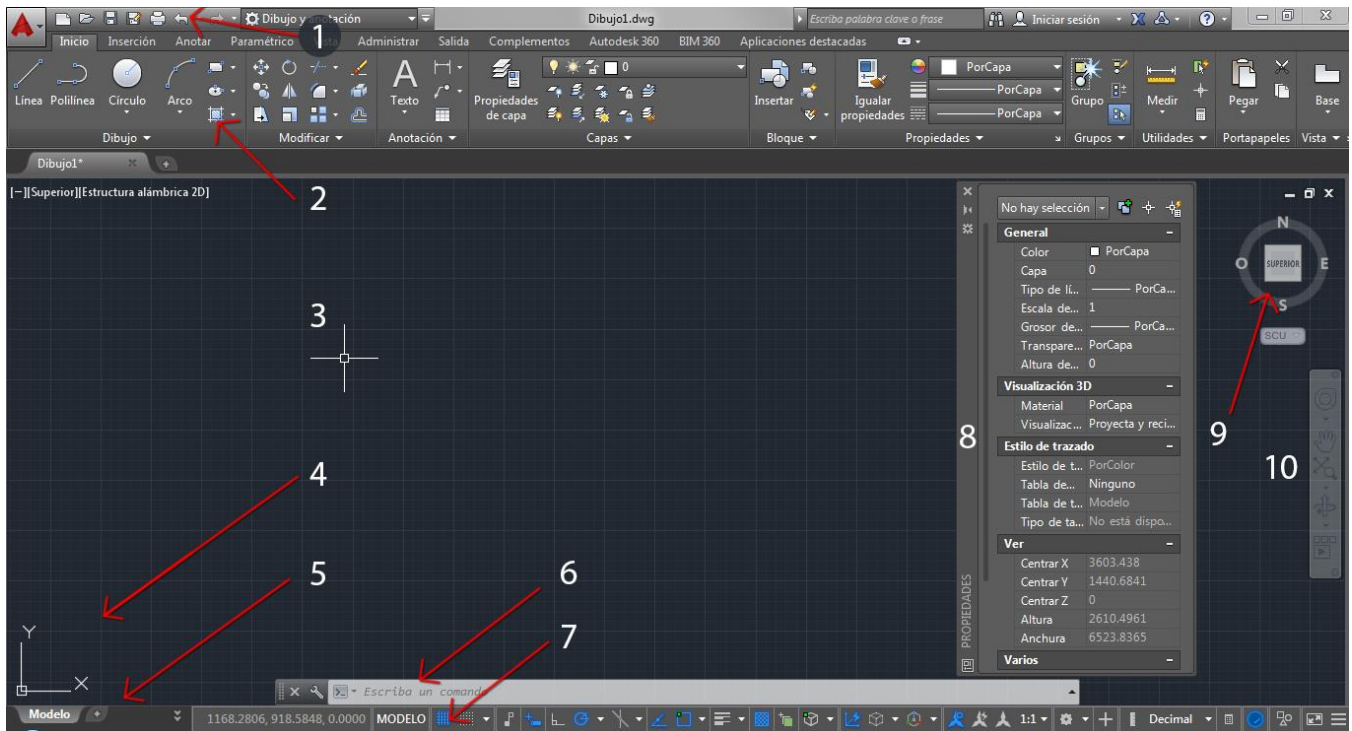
Dibujo y anotación
Dibujo1.dwg
Escriba palabra clave o frase
Iniciar sesión
Inicio Inserción Anotar Paramétrico Vista Administrar Salida Complementos Autodesk 360 BIM 360 Aplicaciones destacadas

Línea Polilínea Círculo Arco
Dibujo
Modificar
Texto
Anotación
Propiedades de capa
Capas
Insertar
Bloque
Igualar propiedades
PorCapa
PorCapa
PorCapa
Propiedades
Grupo
Grupos
Medir
Utilidades
Pegar
Portapapeles
Base
Vista

Dibujo1*
[−][Superior][Estructura alámbrica 2D]

1
2
3
4
5
6
7
8
9
10

No hay selección
General
Color PorCapa
Capa 0
Tipo de lí... PorCa...
Escala de... 1
Grosor de... PorCa...
Transpare... PorCapa
Altura de... 0
Visualización 3D
Material PorCapa
Visualizac... Proyecta y reci...
Estilo de trazado
Estilo de t... PorColor
Tabla de... Ninguno
Tabla de t... Modelo
Tipo de ta... No está dispo...
Ver
Centrar X 3603.438
Centrar Y 1440.6841
Centrar Z 0
Altura 2610.4961
Anchura 6523.8365
Varios
PROPIEDADES

N
O
SUPERIOR
E
S
SCU

Y
X

Escriba un comando
Modelo
1168.2806, 918.5848, 0.0000 MODELO
1:1
Decimal